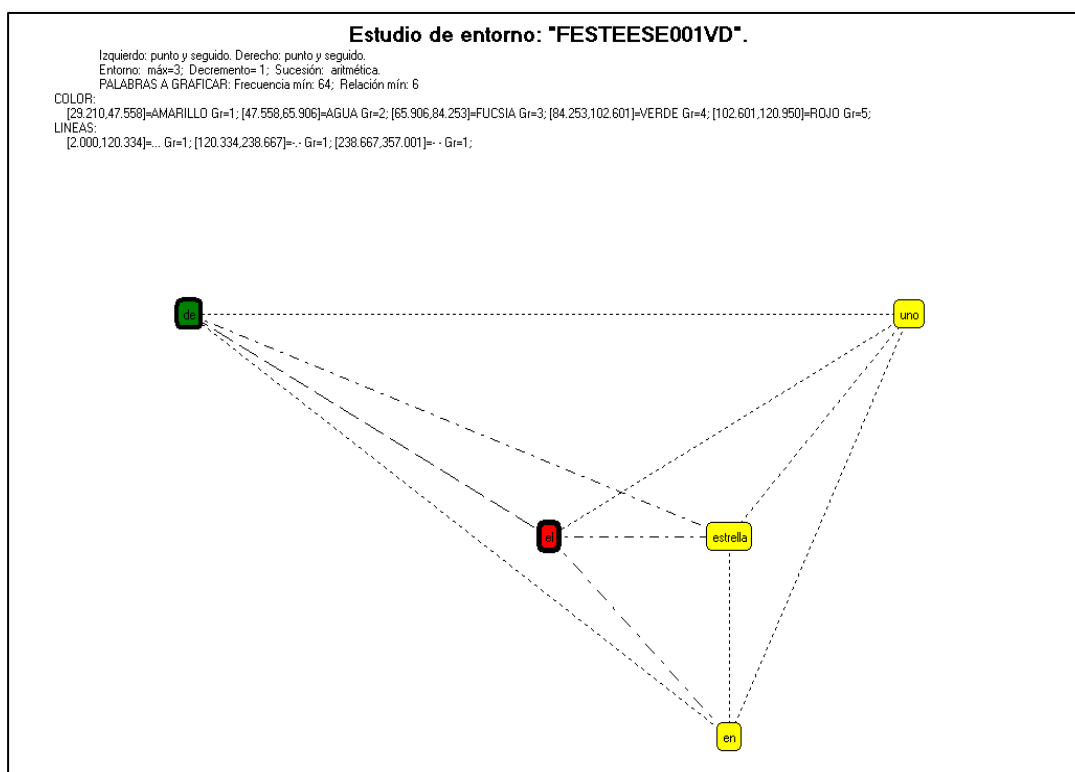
Estudio de entorno: "FESTEESE001VD".

Izquierdo: punto y seguido. Derecho: punto y seguido.
Entorno: máx=3; Decremento= 1; Sucesión: aritmética.
PALABRAS A GRAFICAR: Frecuencia mín: 64; Relación mín: 6
COLOR:
[29.210,47.558]=AMARILLO Gr=1; [47.558,65.906]=AGUA Gr=2; [65.906,84.253]=FUCSIA Gr=3; [84.253,102.601]=VERDE Gr=4; [102.601,120.950]=ROJO Gr=5;
LINEAS:
[2.000,120.334]=... Gr=1; [120.334,238.667]=-.- Gr=1; [238.667,357.001]=- - Gr=1;

de

uno

el

estrella

en